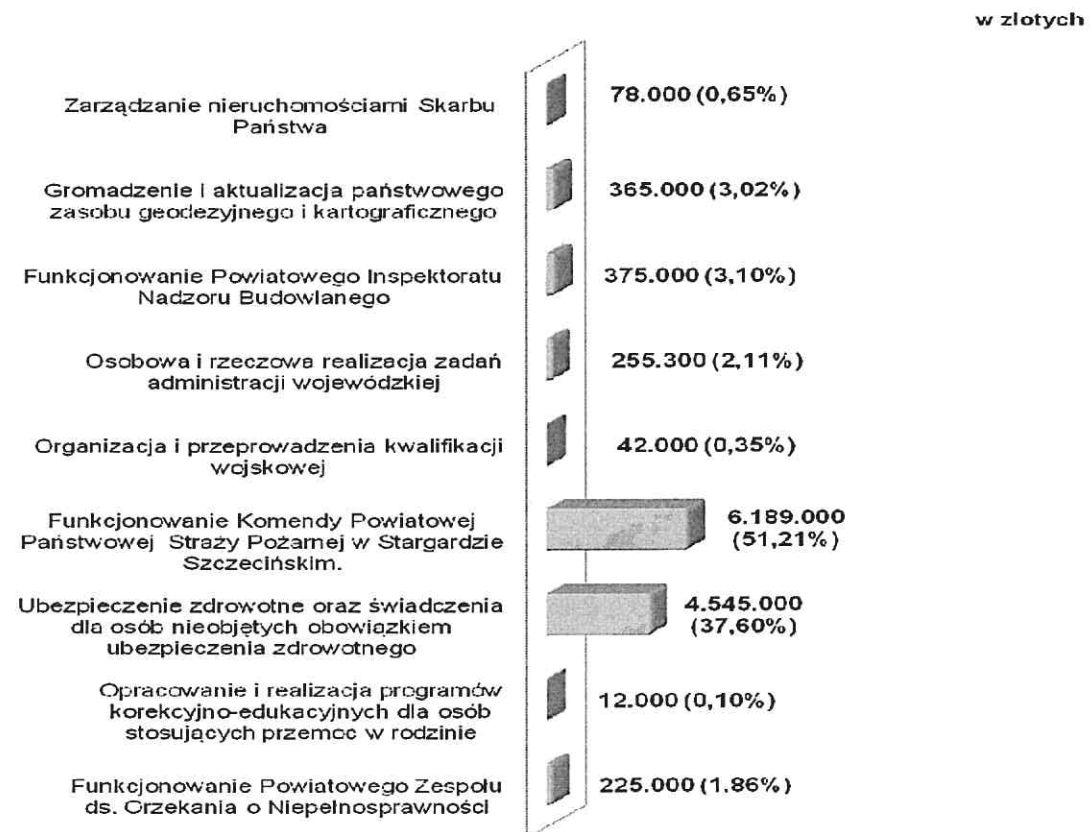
w złotych

Zarządzanie nieruchomościami Skarbu Państwa — 78.000 (0,65%)

Gromadzenie i aktualizacja państwowego zasobu geodezyjnego i kartograficznego — 365.000 (3,02%)

Funkcjonowanie Powiatowego Inspektoratu Nadzoru Budowlanego — 375.000 (3,10%)

Osobowa i rzeczowa realizacja zadań administracji wojewódzkiej — 255.300 (2,11%)

Organizacja i przeprowadzenia kwalifikacji wojskowej — 42.000 (0,35%)

Funkcjonowanie Komendy Powiatowej Państwowej Straży Pożarnej w Stargardzie Szczecińskim. — 6.189.000 (51,21%)

Ubezpieczenie zdrowotne oraz świadczenia dla osób nieobjętych obowiązkiem ubezpieczenia zdrowotnego — 4.545.000 (37,60%)

Opracowanie i realizacja programów korekcyjno-edukacyjnych dla osób stosujących przemoc w rodzinie — 12.000 (0,10%)

Funkcjonowanie Powiatowego Zespołu ds. Orzekania o Niepełnosprawności — 225.000 (1.86%)